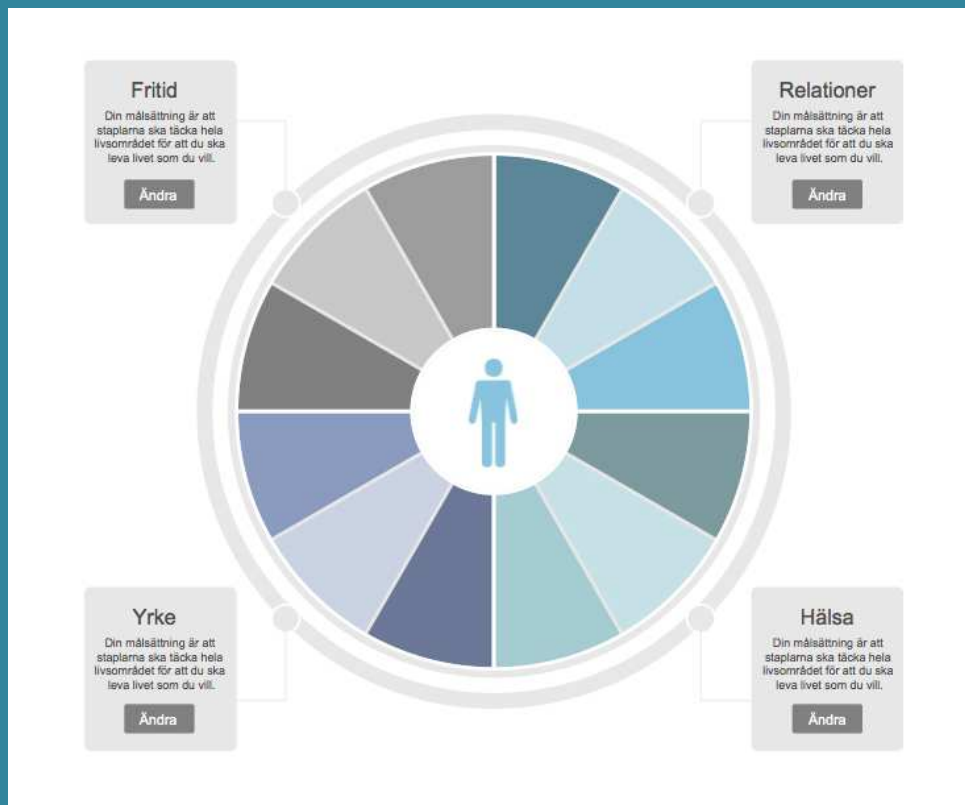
Fritid

Din målsättning är att staplarna ska täcka hela livsområdet för att du ska leva livet som du vill.

Ändra

Relationer

Din målsättning är att staplarna ska täcka hela livsområdet för att du ska leva livet som du vill.

Ändra

Yrke

Din målsättning är att staplarna ska täcka hela livsområdet för att du ska leva livet som du vill.

Ändra

Hälsa

Din målsättning är att staplarna ska täcka hela livsområdet för att du ska leva livet som du vill.

Ändra